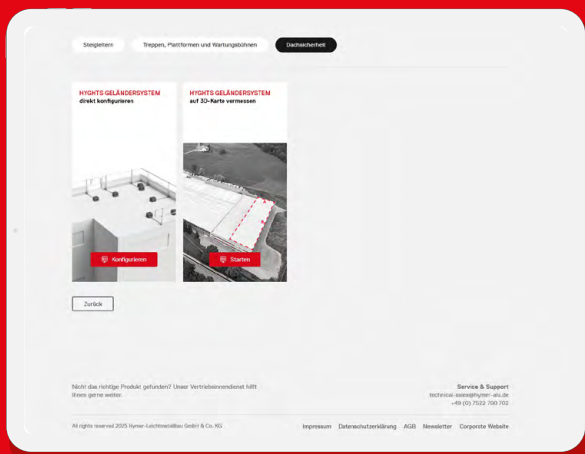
Steigleitern

Treppen, Plattformen und Wartungsbühnen

Dachsicherheit

HYGHTS GELÄNDERSYSTEM
direkt konfigurieren

Konfigurieren

HYGHTS GELÄNDERSYSTEM
auf 3D-Karte vermessen

Starten

Zurück

Nicht das richtige Produkt gefunden? Unser Vertriebsinnendienst hilft Ihnen gerne weiter.

Service & Support
technical-sales@hymer-alu.de
+49 (0) 7522 700 703

All rights reserved 2025 Hymer-Leichtmetallbau GmbH & Co. KG

Impressum Datenschutzerklärung AGB Newsletter Corporate Website